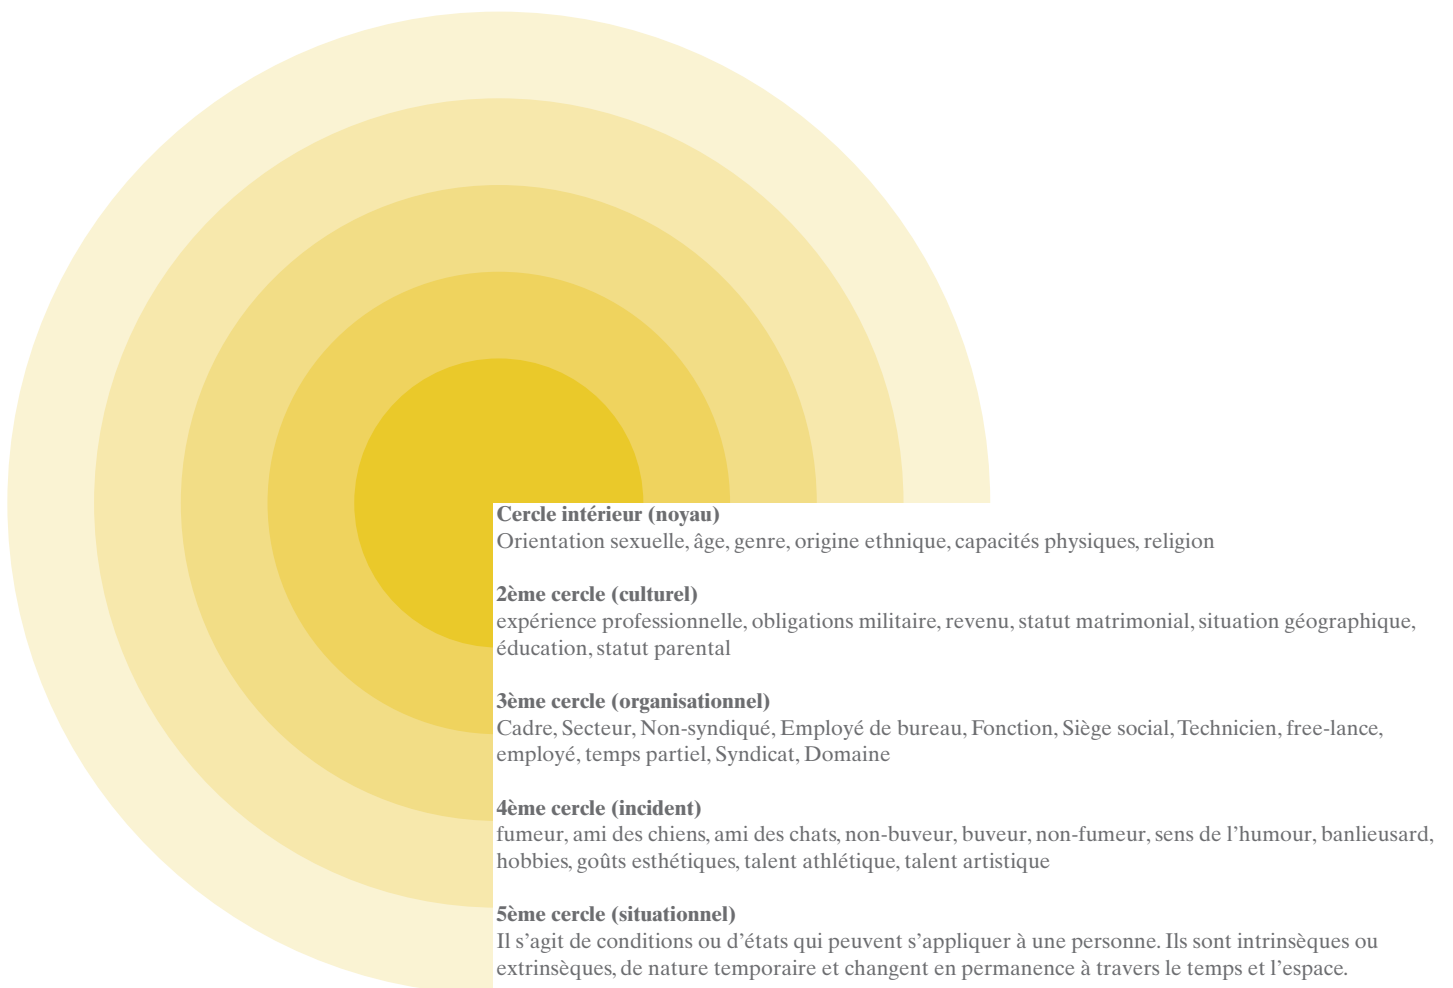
**Cercle intérieur (noyau)**
Orientation sexuelle, âge, genre, origine ethnique, capacités physiques, religion

**2ème cercle (culturel)**
expérience professionnelle, obligations militaire, revenu, statut matrimonial, situation géographique, éducation, statut parental

**3ème cercle (organisationnel)**
Cadre, Secteur, Non-syndiqué, Employé de bureau, Fonction, Siège social, Technicien, free-lance, employé, temps partiel, Syndicat, Domaine

**4ème cercle (incident)**
fumeur, ami des chiens, ami des chats, non-buveur, buveur, non-fumeur, sens de l'humour, banlieusard, hobbies, goûts esthétiques, talent athlétique, talent artistique

**5ème cercle (situationnel)**
Il s'agit de conditions ou d'états qui peuvent s'appliquer à une personne. Ils sont intrinsèques ou extrinsèques, de nature temporaire et changent en permanence à travers le temps et l'espace.